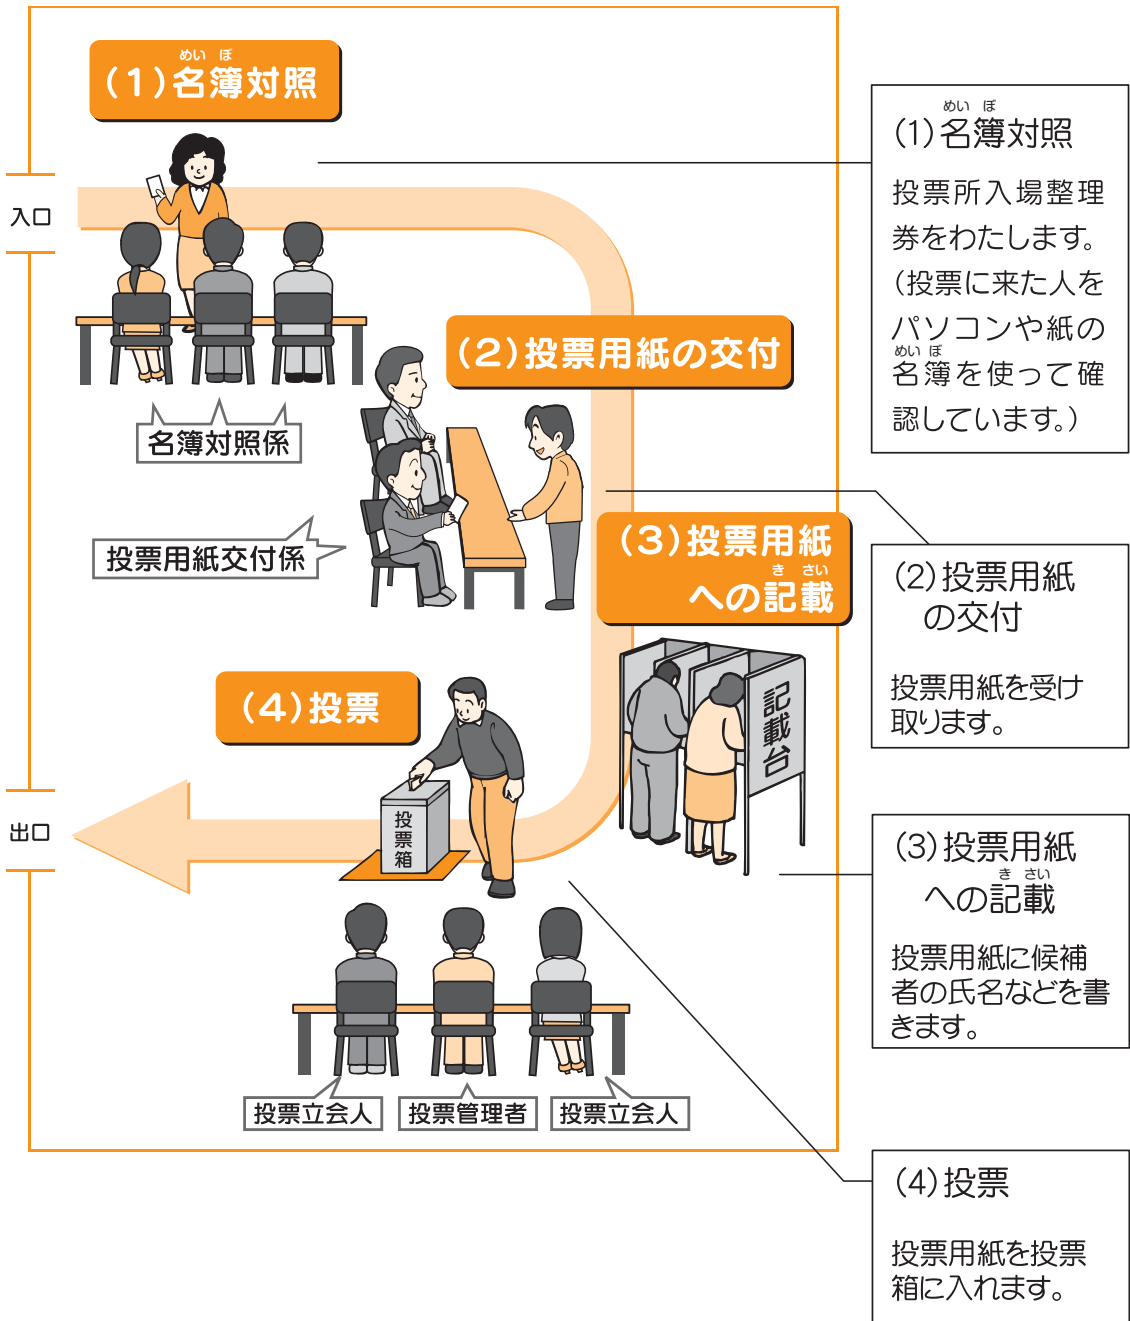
(1)名簿対照 (めい ぼ)

入口

名簿対照係

(2)投票用紙の交付

投票用紙交付係

(3)投票用紙への記載 (き さい)

記載台

(4)投票

投票箱

出口

投票立会人　投票管理者　投票立会人

(1)名簿対照 (めい ぼ)

投票所入場整理券をわたします。(投票に来た人をパソコンや紙の名簿(めい ぼ)を使って確認しています。)

(2)投票用紙の交付

投票用紙を受け取ります。

(3)投票用紙への記載 (き さい)

投票用紙に候補者の氏名などを書きます。

(4)投票

投票用紙を投票箱に入れます。